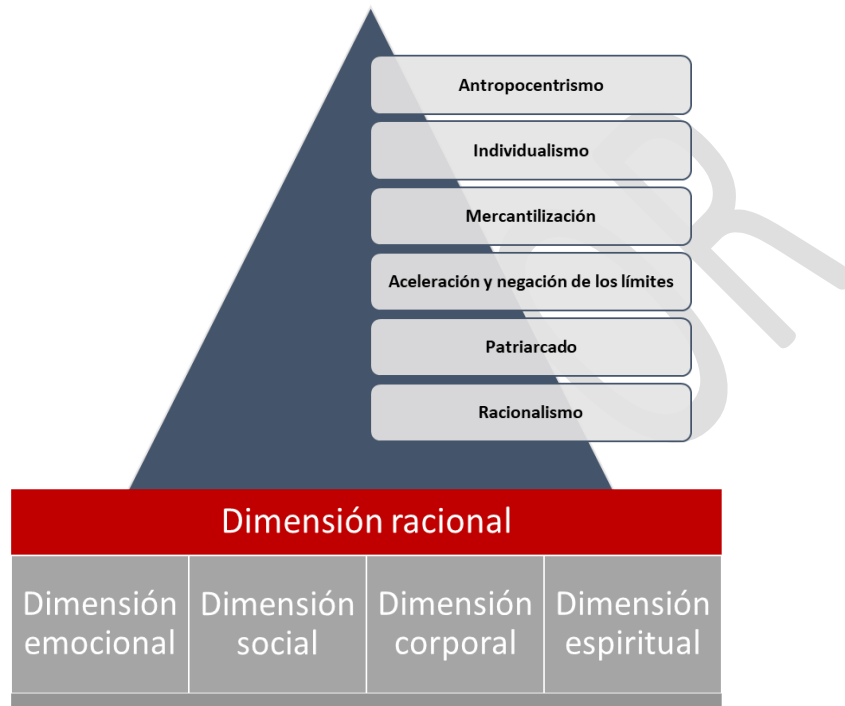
Antropocentrismo

Individualismo

Mercantilización

Aceleración y negación de los límites

Patriarcado

Racionalismo

Dimensión racional

Dimensión emocional

Dimensión social

Dimensión corporal

Dimensión espiritual